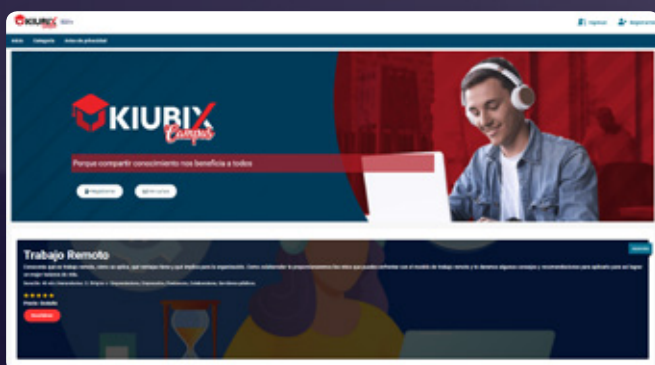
KIUBIX

Ingresar Registrarse

Inicio Categoría Aviso de privacidad

KIUBIX Campus

Porque compartir conocimiento nos beneficia a todos

Registrarse Ver cursos

Trabajo Remoto

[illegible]

★★★★★

Precio: Gratuito

Inscribirse